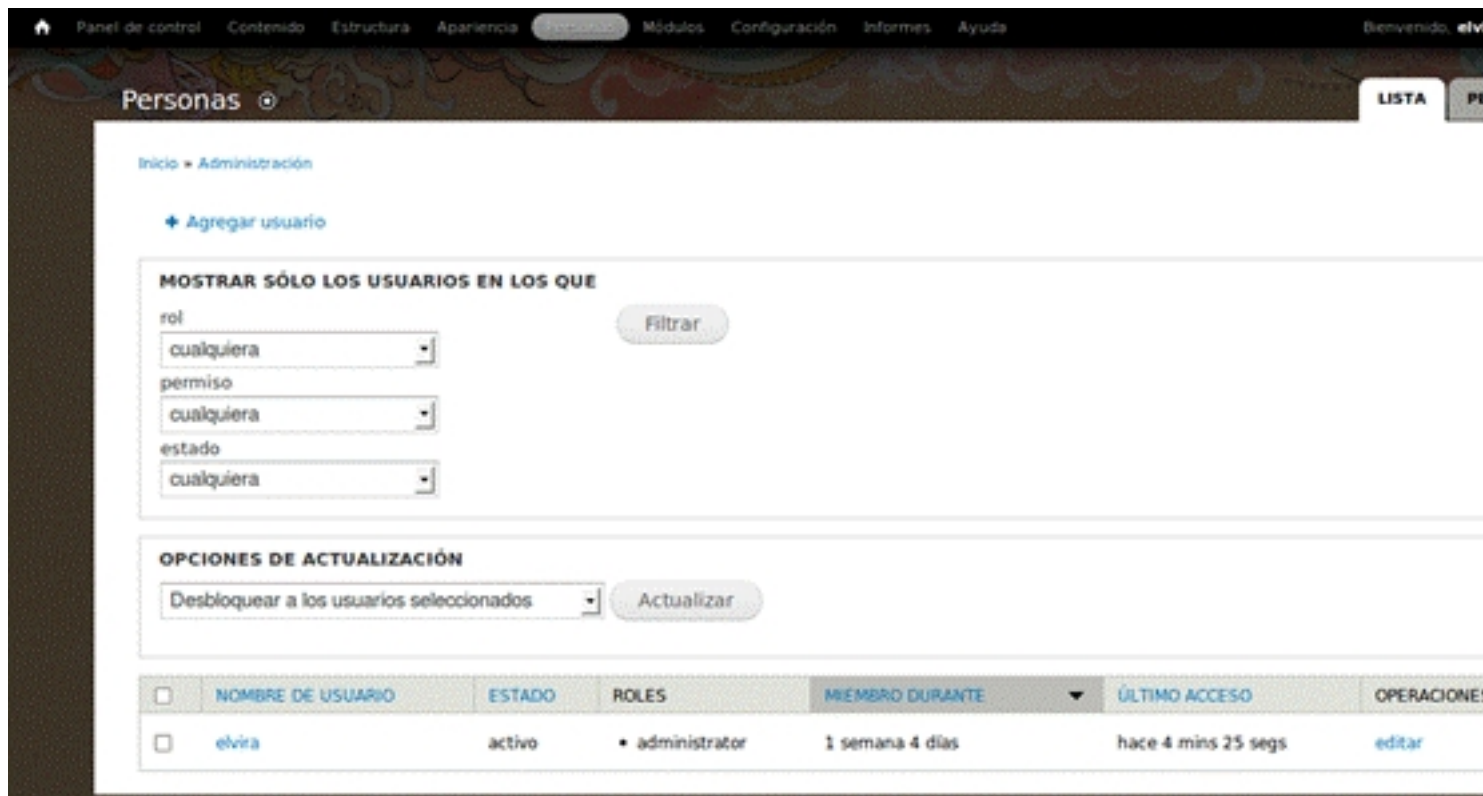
Panel de control Contenido Estructura Apariencia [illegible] Módulos Configuración Informes Ayuda

Bienvenido, elv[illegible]

Personas

LISTA

P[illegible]

Inicio » Administración

+ Agregar usuario

MOSTRAR SÓLO LOS USUARIOS EN LOS QUE

rol

cualquiera

permiso

cualquiera

estado

cualquiera

Filtrar

OPCIONES DE ACTUALIZACIÓN

Desbloquear a los usuarios seleccionados

Actualizar

| | NOMBRE DE USUARIO | ESTADO | ROLES | MIEMBRO DURANTE | ÚLTIMO ACCESO | OPERACIONE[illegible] |
|---|---|---|---|---|---|---|
| | elvira | activo | • administrator | 1 semana 4 días | hace 4 mins 25 segs | editar |